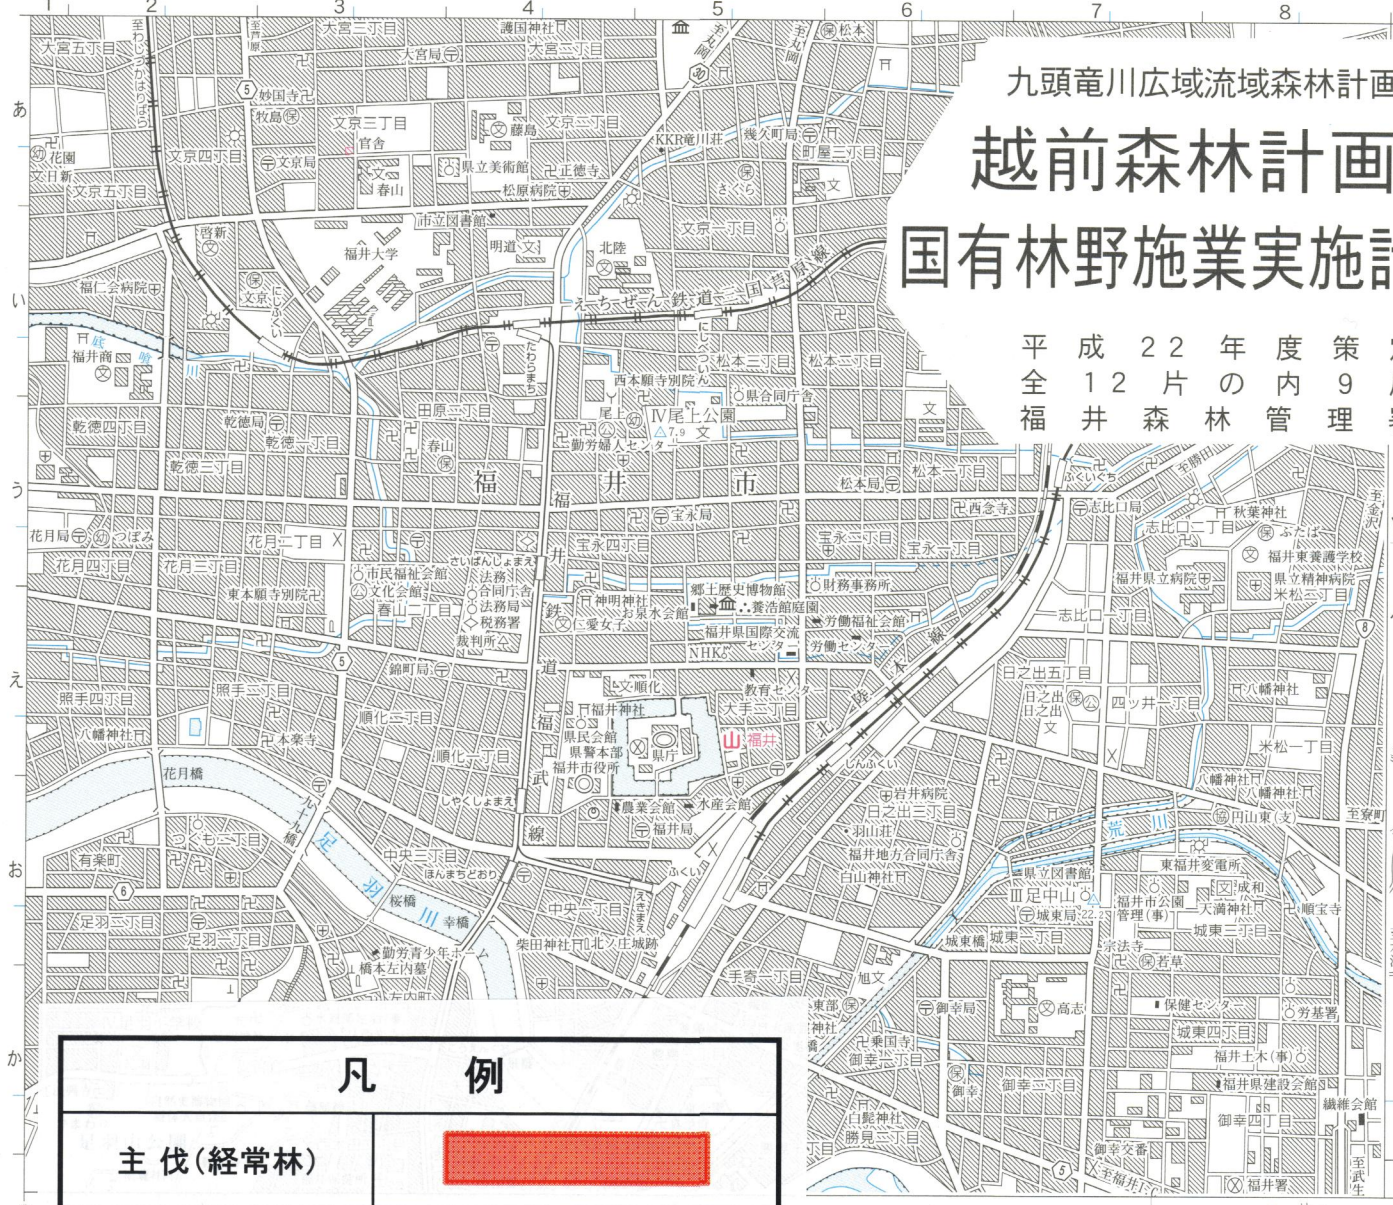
九頭竜川広域流域森林計画
越前森林計画
国有林野施業実施計

平成22年度策
全12片の内9
福井森林管理

凡例

| 主伐(経常林) | |
|---|---|

1 2 3 4 5 6 7 8
あ い う え お か

大宮五丁目 大宮三丁目 護国神社 大宮二丁目 松本 大宮局 妙国寺 牧島 文京三丁目 官舎 藤島 文京二丁目 KKR竜川荘 幾久町局 花園 文京四丁目 文京局 春山 県立美術館 正徳寺 町屋三丁目 文京五丁目 松原病院 さくら 市立図書館 明道 北陸 文京一丁目 啓新 福井大学 福仁会病院 文京 にしふくい えちぜん鉄道三国芦原線 福井商 底喰川 たわらまち 西本願寺別院 松本三丁目 松本二丁目 県合同庁舎 田原二丁目 尾上 IV尾上公園 7.9 乾徳局 乾徳四丁目 乾徳二丁目 春山 勤労婦人センター 乾徳三丁目 福井市 松本局 松本一丁目 ふくいぐち 西念寺 志比口局 秋葉神社 宝永局 志比口二丁目 ぶんきょう 花月局 つぼみ 花月二丁目 宝永四丁目 宝永二丁目 宝永一丁目 福井東養護学校 花月四丁目 花月三丁目 さいばんしょまえ 福井県立病院 県立精神病院 市民福祉会館 法務 福井鉄道 郷土歴史博物館 財務事務所 米松二丁目 東本願寺別院 文化会館 合同庁舎 神明神社 養浩館庭園 春山二丁目 法務局 仁愛女子 お泉水会館 福井県国際交流センター 労働福祉会館 一志比口一丁目 税務署 裁判所 NHK 労働センター 錦町局 文順化 日之出五丁目 照手四丁目 照手二丁目 教育センター 日之出 四ッ井一丁目 八幡神社 順化二丁目 福井神社 大手二丁目 北陸本線 文 八幡神社 本楽寺 県民会館 県警本部 県庁 福井 米松一丁目 順化一丁目 福井市役所 しんふくい 八幡神社 花月橋 しやくしよまえ 岩井病院 八幡神社 農業会館 水産会館 日之出三丁目 円山東(支) 至寮町 福井局 羽山荘 荒川 九十九橋 福井地方合同庁舎 つくも二丁目 有楽町 中央三丁目 ふくい 白山神社 東福井変電所 足羽川 ほんまちどおり 県立図書館 成和 桜橋 えきまえ III足中山 福井市公園管理(事) 天満神社 順宝寺 足羽二丁目 足羽一丁目 中央一丁目 城東局 22.2 幸橋 城東三丁目 勤労青少年ホーム 柴田神社 北ノ庄城跡 城東橋 城東一丁目 宗法寺 若草 橋本左内墓 手寄一丁目 旭 文 左内町 東部 御幸局 高志 保健センター 芳基署 神社 城東四丁目 乗国寺 御幸二丁目 福井土木(事) 御幸 御幸三丁目 福井県建設会館 繊維会館 白髭神社 御幸四丁目 勝見二丁目 御幸交番 至福井IC 福井署 至武生